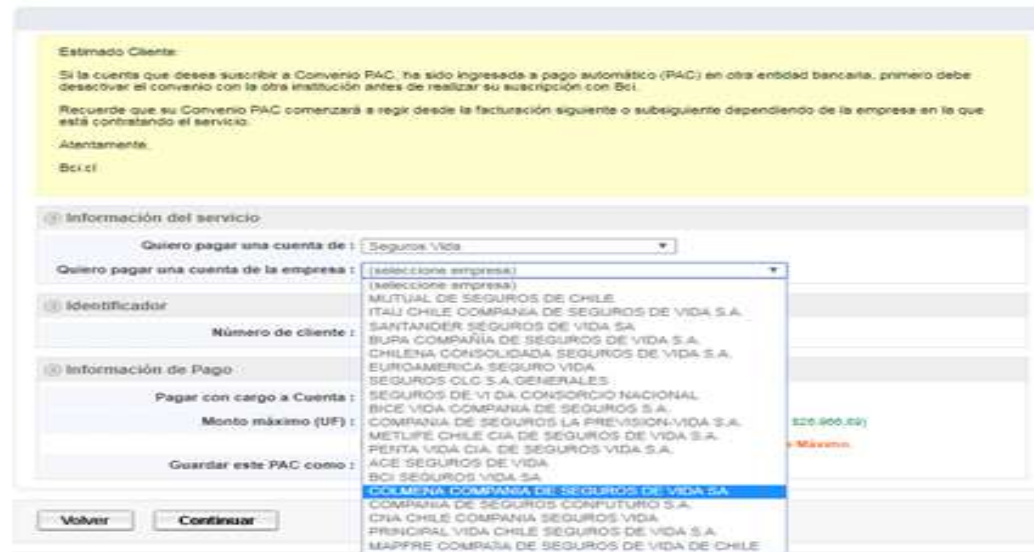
Estimado Cliente:

Si la cuenta que desea suscribir a Convenio PAC, ha sido ingresada a pago automático (PAC) en otra entidad bancaria, primero debe desactivar el convenio con la otra institución antes de realizar su suscripción con Bci.

Recuerde que su Convenio PAC comenzará a regir desde la facturación siguiente o subsiguiente dependiendo de la empresa en la que está contratando el servicio.

Atentamente,

Bci.cl

Información del servicio

Quiero pagar una cuenta de : Seguros Vida

Quiero pagar una cuenta de la empresa : (seleccione empresa)

Identificador

Número de cliente :

Información de Pago

Pagar con cargo a Cuenta :

Monto máximo (UF) :

Guardar este PAC como :

(seleccione empresa)
MUTUAL DE SEGUROS DE CHILE
ITAU CHILE COMPANIA DE SEGUROS DE VIDA S.A.
SANTANDER SEGUROS DE VIDA SA
BUPA COMPAÑIA DE SEGUROS DE VIDA S.A.
CHILENA CONSOLIDADA SEGUROS DE VIDA S.A.
EUROAMERICA SEGURO VIDA
SEGUROS CLC S.A.GENERALES
SEGUROS DE VI DA CONSORCIO NACIONAL
BICE VIDA COMPANIA DE SEGUROS S.A.
COMPANIA DE SEGUROS LA PREVISION-VIDA S.A.
METLIFE CHILE CIA DE SEGUROS DE VIDA S.A.
PENTA VIDA CIA. DE SEGUROS VIDA S.A.
ACE SEGUROS DE VIDA
BCI SEGUROS VIDA SA
COLMENA COMPANIA DE SEGUROS DE VIDA SA
COMPANIA DE SEGUROS CONFUTURO S.A.
CNA CHILE COMPANIA SEGUROS VIDA
PRINCIPAL VIDA CHILE SEGUROS DE VIDA S.A.
MAPFRE COMPAÑIA DE SEGUROS DE VIDA DE CHILE

$26.966,69)

Máximo.

Volver

Continuar